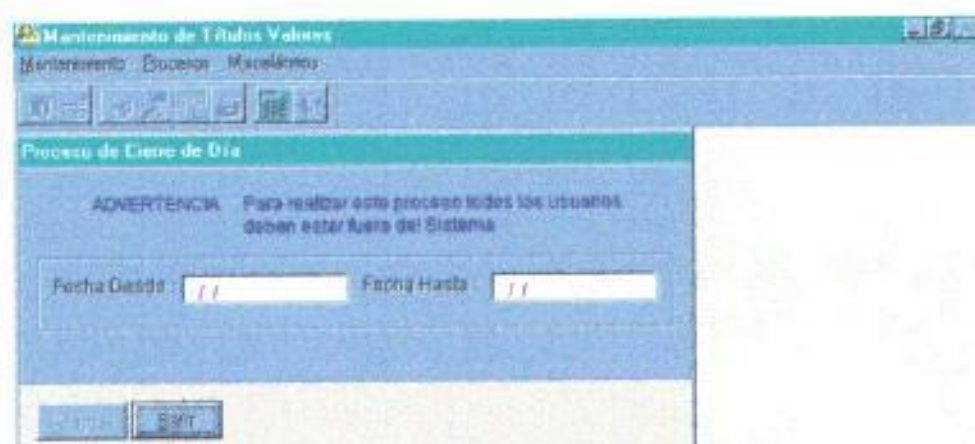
Mantenimiento de Títulos Valores

Mantenimiento Procesos Misceláneos

Proceso de Cierre de Día

ADVERTENCIA Para realizar este proceso todos los usuarios deben estar fuera del Sistema

Fecha Desde / / Fecha Hasta / /

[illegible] Salir